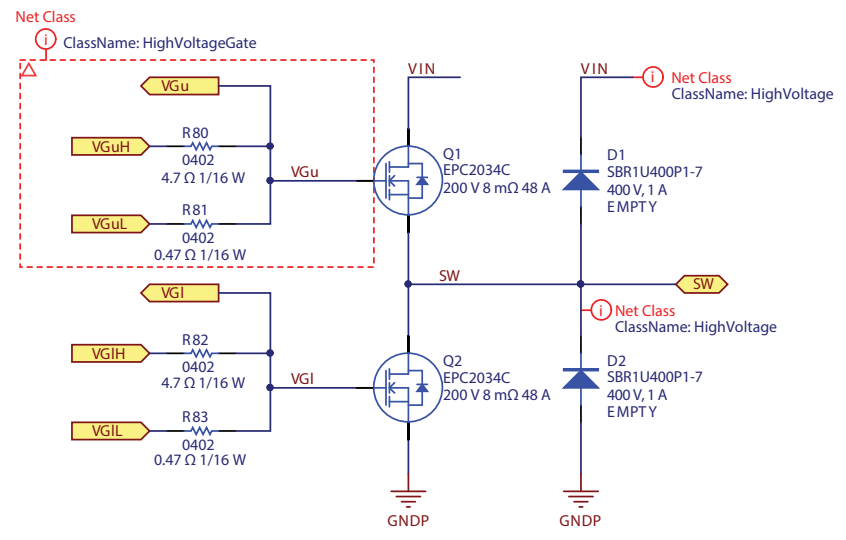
Net Class
ClassName: HighVoltageGate

VGu
VGuH
R80
0402
4.7 Ω 1/16 W
VGu
VGuL
R81
0402
0.47 Ω 1/16 W

VIN
Q1
EPC2034C
200 V 8 mΩ 48 A

VIN
Net Class
ClassName: HighVoltage
D1
SBR1U400P1-7
400 V, 1 A
EMPTY

SW
SW
Net Class
ClassName: HighVoltage

VGl
VGlH
R82
0402
4.7 Ω 1/16 W
VGl
VGlL
R83
0402
0.47 Ω 1/16 W

Q2
EPC2034C
200 V 8 mΩ 48 A

D2
SBR1U400P1-7
400 V, 1 A
EMPTY

GNDP
GNDP